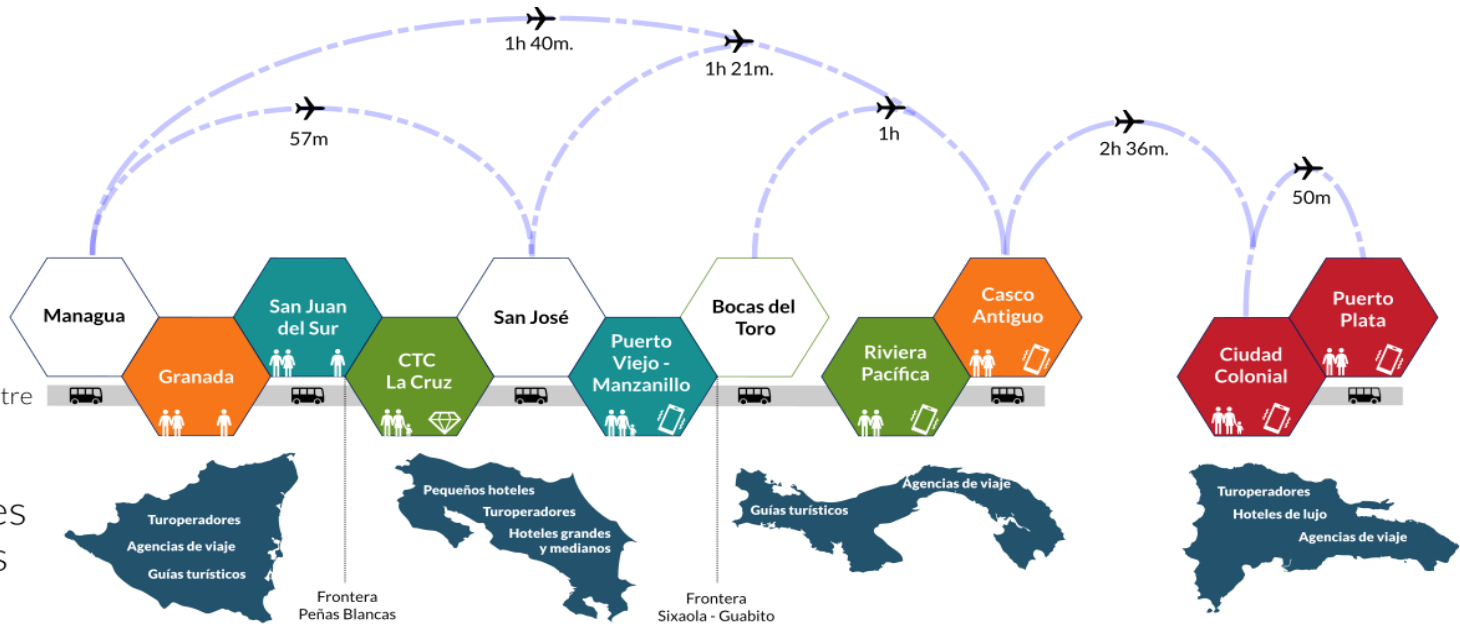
1h 40m.

1h 21m.

57m

1h

2h 36m.

50m

Managua

Granada

San Juan del Sur

CTC La Cruz

San José

Puerto Viejo - Manzanillo

Bocas del Toro

Riviera Pacífica

Casco Antiguo

Ciudad Colonial

Puerto Plata

tre

es

s

Turoperadores
Agencias de viaje
Guías turísticos

Pequeños hoteles
Turoperadores
Hoteles grandes y medianos

Guías turísticos
Agencias de viaje

Turoperadores
Hoteles de lujo
Agencias de viaje

Frontera
Peñas Blancas

Frontera
Sixaola - Guabito